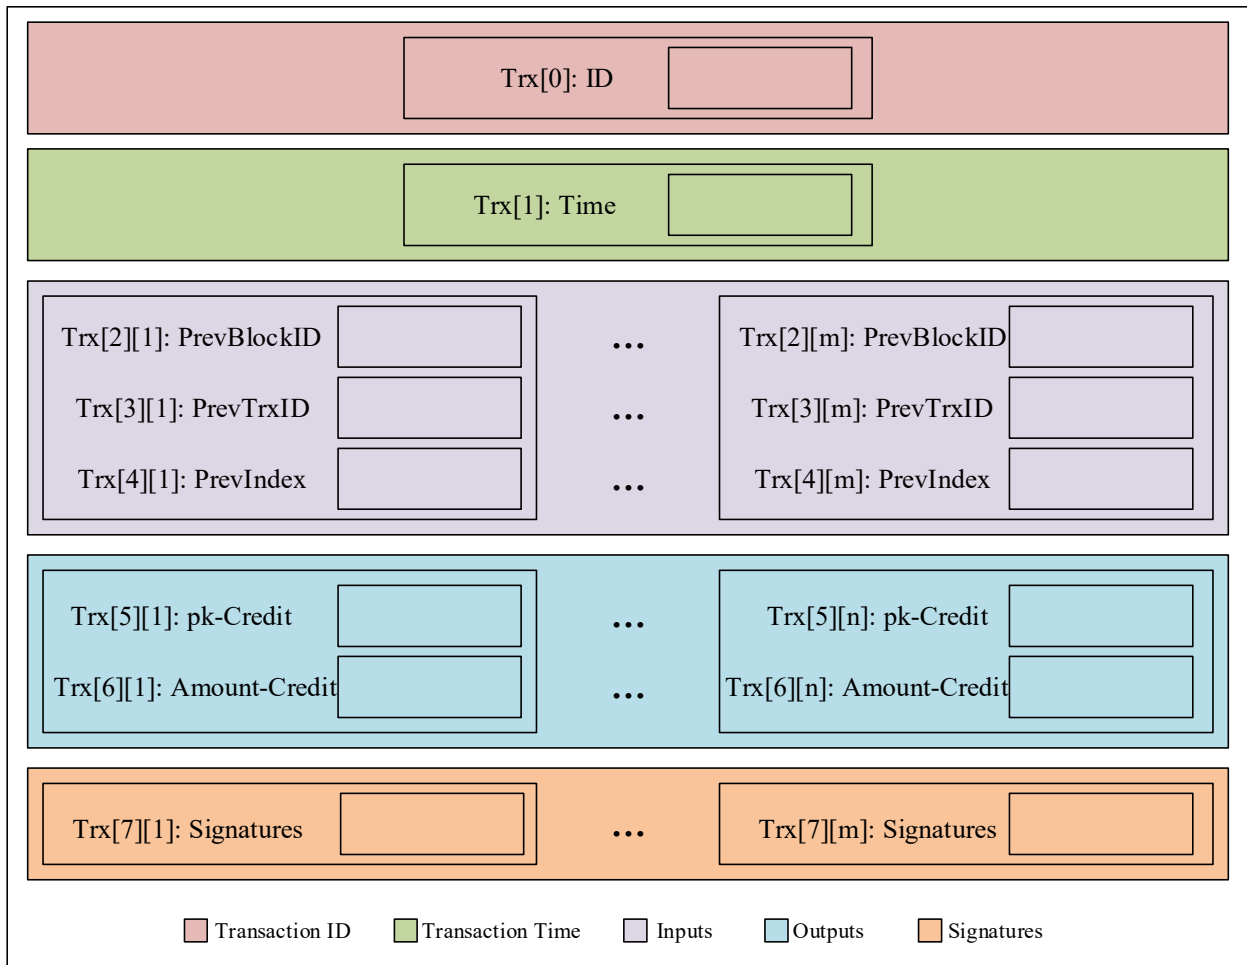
Trx[0]: ID

Trx[1]: Time

Trx[2][1]: PrevBlockID ... Trx[2][m]: PrevBlockID

Trx[3][1]: PrevTrxID ... Trx[3][m]: PrevTrxID

Trx[4][1]: PrevIndex ... Trx[4][m]: PrevIndex

Trx[5][1]: pk-Credit ... Trx[5][n]: pk-Credit

Trx[6][1]: Amount-Credit ... Trx[6][n]: Amount-Credit

Trx[7][1]: Signatures ... Trx[7][m]: Signatures

Transaction ID Transaction Time Inputs Outputs Signatures